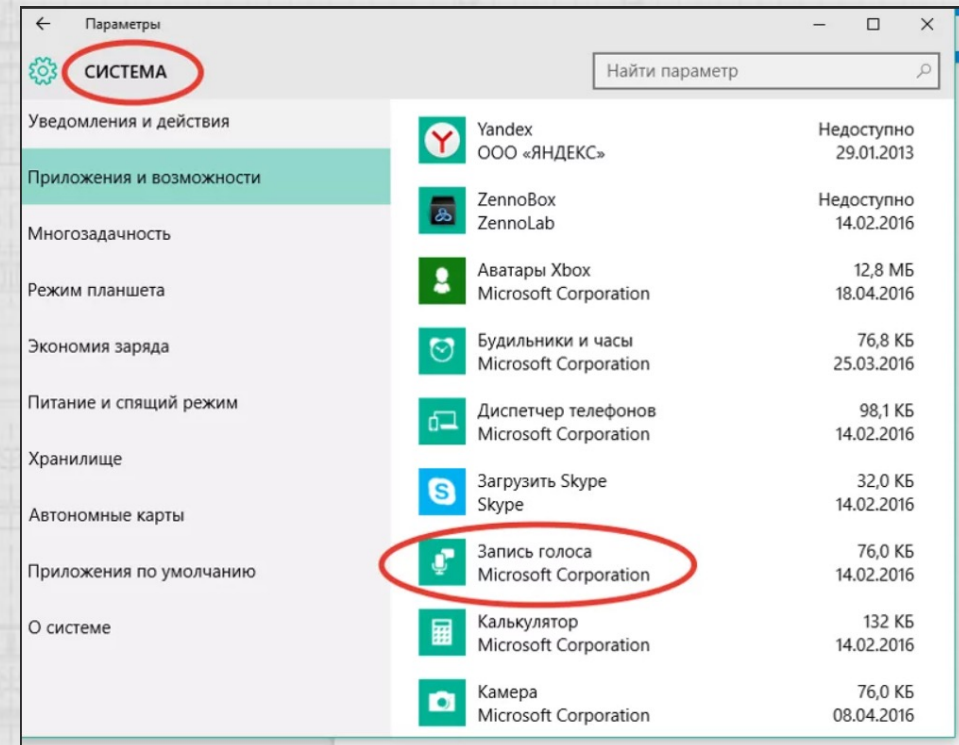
Параметры

СИСТЕМА

Найти параметр

Уведомления и действия

Приложения и возможности

Многозадачность

Режим планшета

Экономия заряда

Питание и спящий режим

Хранилище

Автономные карты

Приложения по умолчанию

О системе

Yandex
ООО «ЯНДЕКС»
Недоступно
29.01.2013

ZennoBox
ZennoLab
Недоступно
14.02.2016

Аватары Xbox
Microsoft Corporation
12,8 МБ
18.04.2016

Будильники и часы
Microsoft Corporation
76,8 КБ
25.03.2016

Диспетчер телефонов
Microsoft Corporation
98,1 КБ
14.02.2016

Загрузить Skype
Skype
32,0 КБ
14.02.2016

Запись голоса
Microsoft Corporation
76,0 КБ
14.02.2016

Калькулятор
Microsoft Corporation
132 КБ
14.02.2016

Камера
Microsoft Corporation
76,0 КБ
08.04.2016